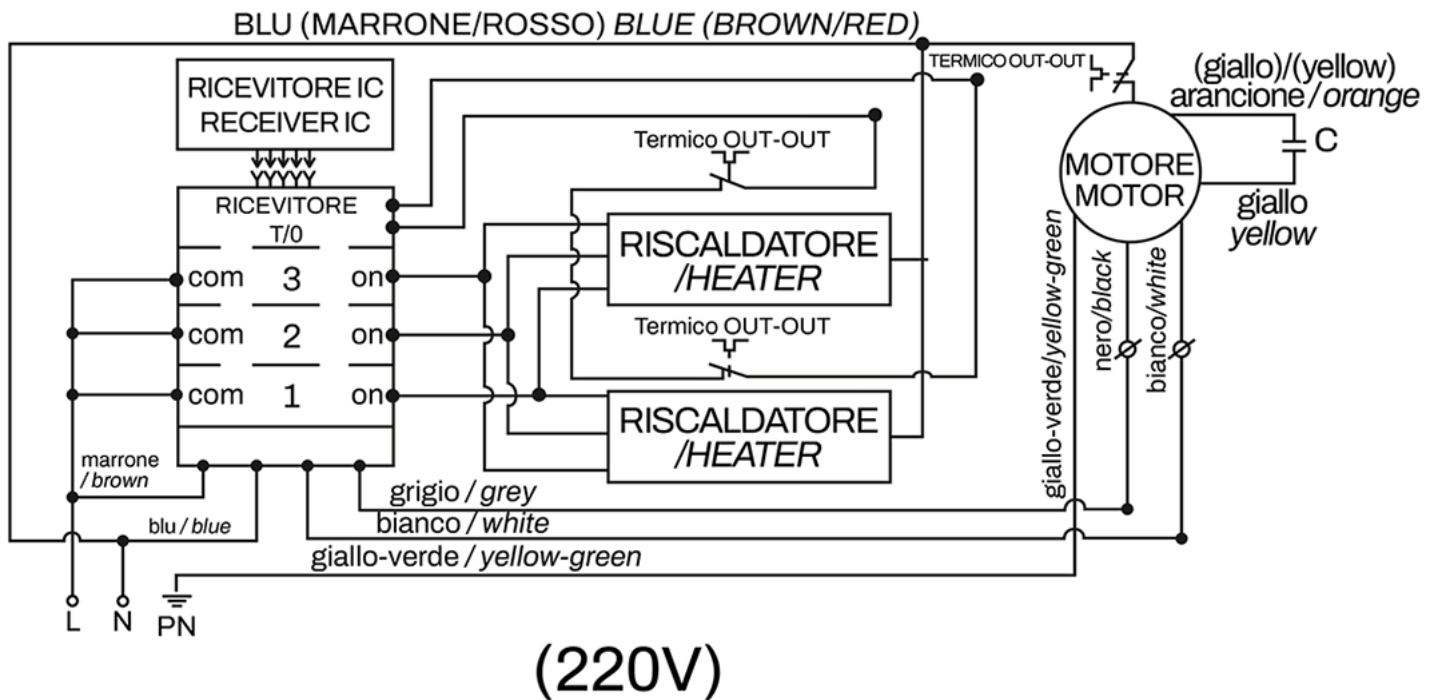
BLU (MARRONE/ROSSO) BLUE (BROWN/RED)

RICEVITORE IC
RECEIVER IC

TERMICO OUT-OUT

(giallo)/(yellow)
arancione/orange

C

MOTORE
MOTOR

giallo
yellow

Termico OUT-OUT

RICEVITORE
T/0

com 3 on
com 2 on
com 1 on

RISCALDATORE
/HEATER

Termico OUT-OUT

RISCALDATORE
/HEATER

giallo-verde/yellow-green

nero/black

bianco/white

marrone
/ brown

grigio / grey

bianco / white

blu / blue

giallo-verde / yellow-green

L N PN

(220V)